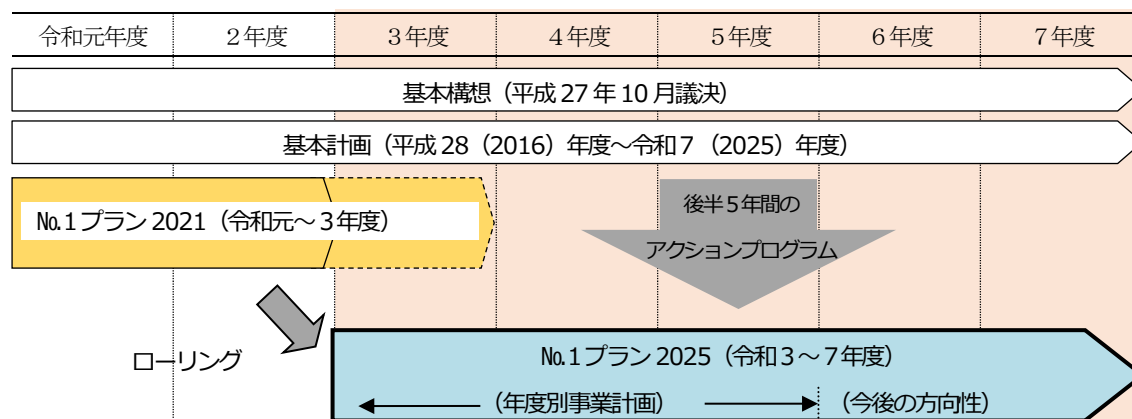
| 令和元年度 | 2年度 | 3年度 | 4年度 | 5年度 | 6年度 | 7年度 |
|---|---|---|---|---|---|---|

基本構想（平成 27 年 10 月議決）

基本計画（平成 28（2016）年度～令和 7（2025）年度）

№1プラン 2021（令和元～3年度）

後半5年間の
アクションプログラム

ローリング

№1プラン 2025（令和3～7年度）

（年度別事業計画）

（今後の方向性）